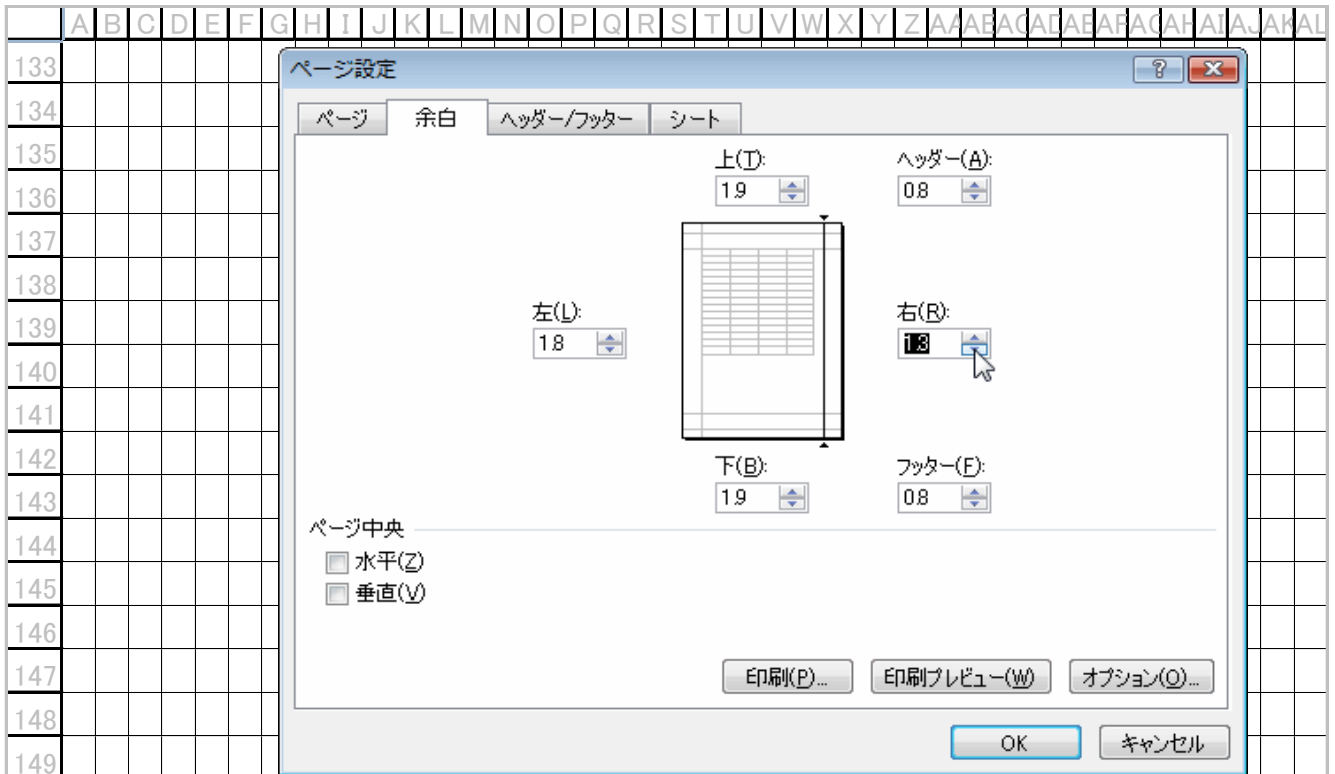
A B C D E F G H I J K L M N O P Q R S T U V W X Y Z AA AB AC AD AE AF AG AH AI AJ AK AL

133
134
135
136
137
138
139
140
141
142
143
144
145
146
147
148
149

ページ設定

?

ページ　余白　ヘッダー/フッター　シート

上(T):
1.9

ヘッダー(A):
0.8

左(L):
1.8

右(R):
1.3

下(B):
1.9

フッター(F):
0.8

ページ中央
水平(Z)
垂直(V)

印刷(P)...　印刷プレビュー(W)　オプション(O)...

OK　キャンセル